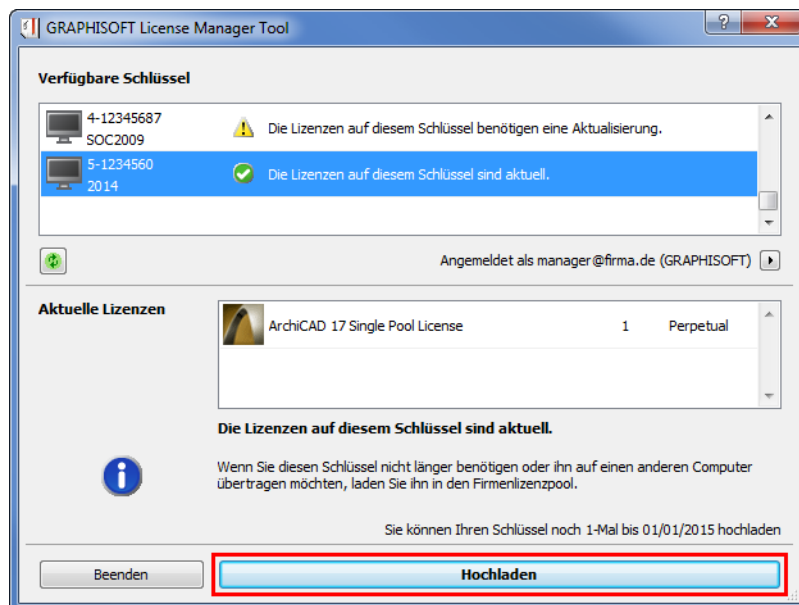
GRAPHISOFT License Manager Tool

Verfügbare Schlüssel

4-12345687
SOC2009
Die Lizenzen auf diesem Schlüssel benötigen eine Aktualisierung.

5-1234560
2014
Die Lizenzen auf diesem Schlüssel sind aktuell.

Angemeldet als manager@firma.de (GRAPHISOFT)

Aktuelle Lizenzen

| ArchiCAD 17 Single Pool License | 1 | Perpetual |
|---|---|---|

Die Lizenzen auf diesem Schlüssel sind aktuell.

Wenn Sie diesen Schlüssel nicht länger benötigen oder ihn auf einen anderen Computer übertragen möchten, laden Sie ihn in den Firmenlizenzpool.

Sie können Ihren Schlüssel noch 1-Mal bis 01/01/2015 hochladen

Beenden

Hochladen